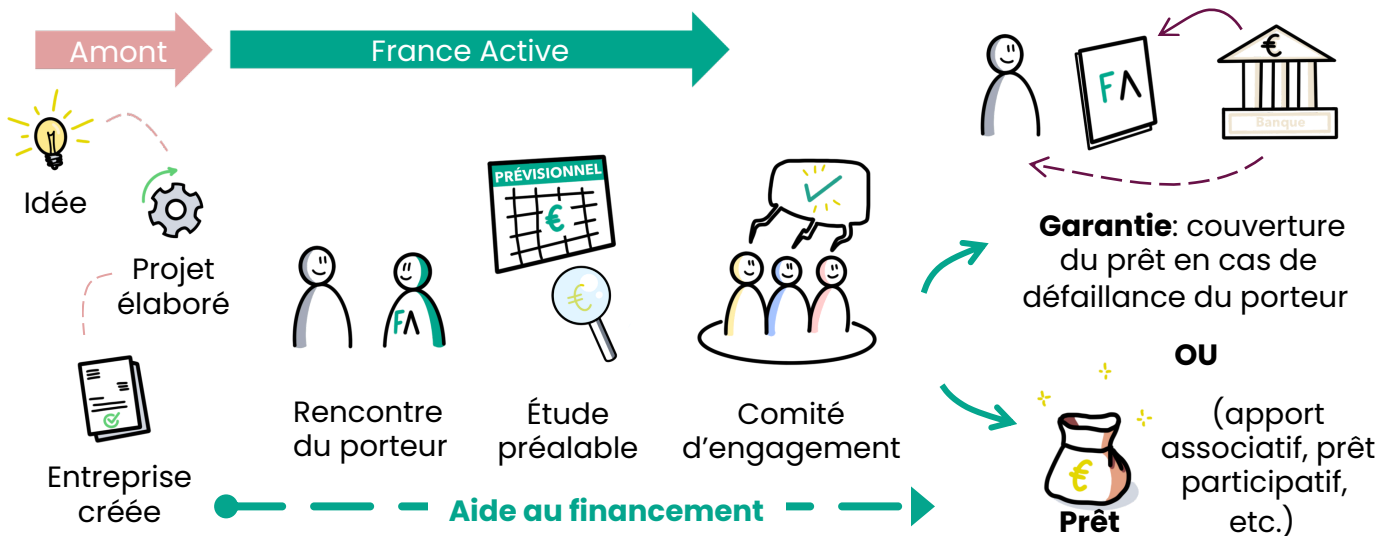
Amont

France Active

Idée

Projet élaboré

Entreprise créée

FΛ

Rencontre du porteur

PRÉVISIONNEL

€

€

Étude préalable

Comité d'engagement

Aide au financement

FΛ

€

Banque

**Garantie**: couverture du prêt en cas de défaillance du porteur

OU

€

Prêt

(apport associatif, prêt participatif, etc.)